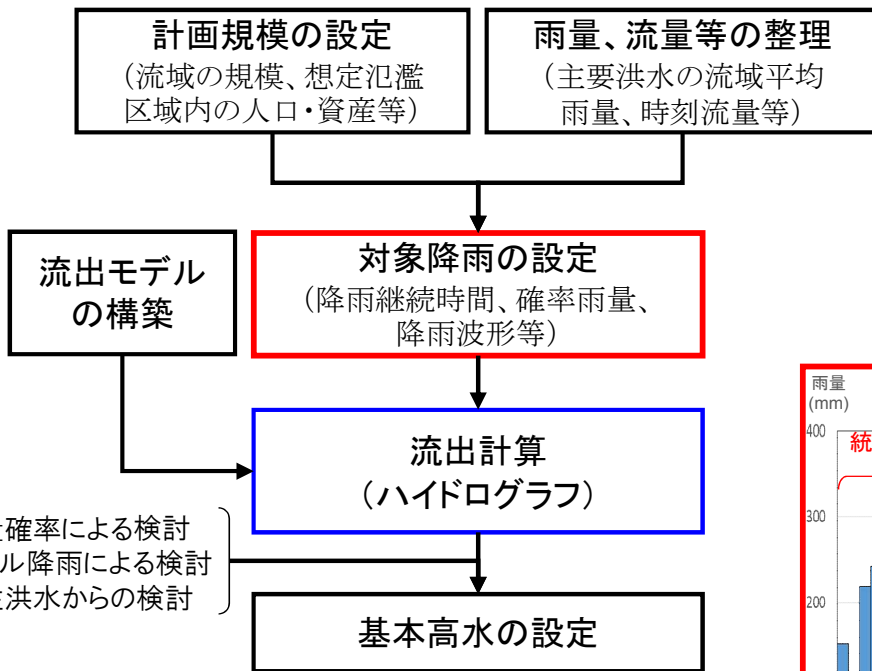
計画規模の設定
（流域の規模、想定氾濫区域内の人口・資産等）

雨量、流量等の整理
（主要洪水の流域平均雨量、時刻流量等）

流出モデルの構築

対象降雨の設定
（降雨継続時間、確率雨量、降雨波形等）

流出計算
（ハイドログラフ）

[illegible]確率による検討
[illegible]ル降雨による検討
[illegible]洪水からの検討

基本高水の設定

雨量
(mm)
400
統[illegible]
300
200